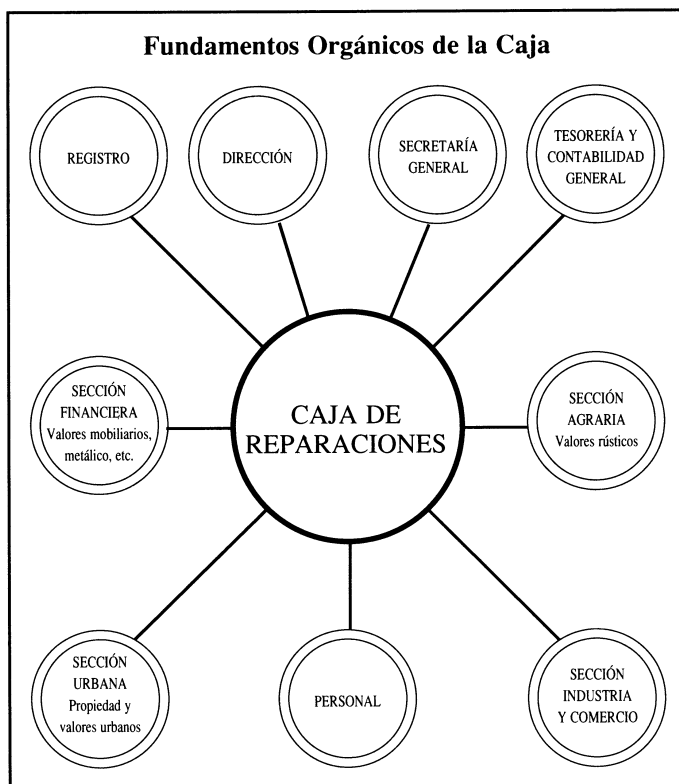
Fundamentos Orgánicos de la Caja

REGISTRO

DIRECCIÓN

SECRETARÍA GENERAL

TESORERÍA Y CONTABILIDAD GENERAL

SECCIÓN FINANCIERA Valores mobiliarios, metálico, etc.

CAJA DE REPARACIONES

SECCIÓN AGRARIA Valores rústicos

SECCIÓN URBANA Propiedad y valores urbanos

PERSONAL

SECCIÓN INDUSTRIA Y COMERCIO